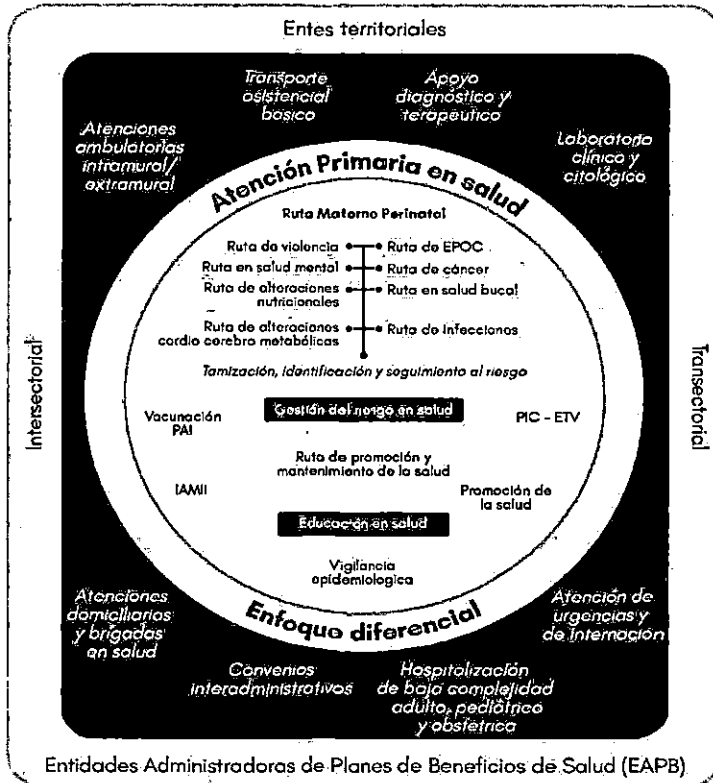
Entes territoriales

Transporte asistencial básico

Apoyo diagnóstico y terapéutico

Atenciones ambulatorias intramural/ extramural

Laboratorio clínico y citológico

Atención Primaria en salud

Ruta Materno Perinatal

Ruta de violencia

Ruta de EPOC

Ruta en salud mental

Ruta de cáncer

Ruta de alteraciones nutricionales

Ruta en salud bucal

Ruta de alteraciones cardio cerebro metabólicas

Ruta de infecciones

Tamización, identificación y seguimiento al riesgo

Intersectorial

Transectorial

Vacunación PAI

Gestión del riesgo en salud

PIC - ETV

Ruta de promoción y mantenimiento de la salud

IAMII

Promoción de la salud

Educación en salud

Vigilancia epidemiológica

Atenciones domiciliarias y brigadas en salud

Enfoque diferencial

Atención de urgencias y de internación

Convenios interadministrativos

Hospitalización de baja complejidad adulto, pediátrico y obstétrica

Entidades Administradoras de Planes de Beneficios de Salud (EAPB)